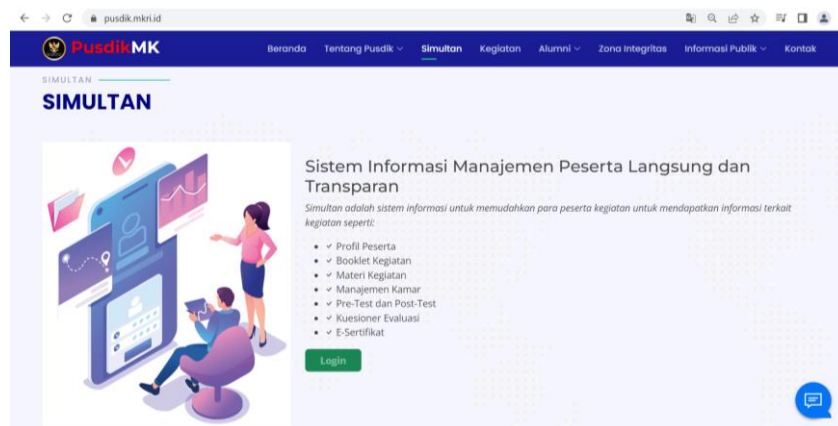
pusdik.mkri.id

PusdikMK

Beranda Tentang Pusdik Simultan Kegiatan Alumni Zona Integritas Informasi Publik Kontak

SIMULTAN

SIMULTAN

Sistem Informasi Manajemen Peserta Langsung dan Transparan

Simultan adalah sistem informasi untuk memudahkan para peserta kegiatan untuk mendapatkan informasi terkait kegiatan seperti:

- ✓ Profil Peserta
- ✓ Booklet Kegiatan
- ✓ Materi Kegiatan
- ✓ Manajemen Kamar
- ✓ Pre-Test dan Post-Test
- ✓ Kuesioner Evaluasi
- ✓ E-Sertifikat

Login